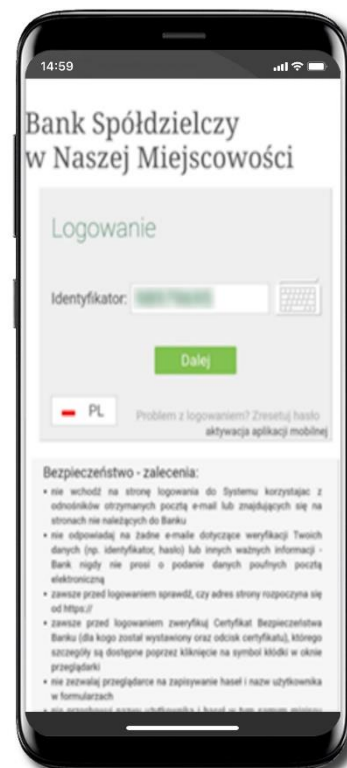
14:59

Bank Spółdzielczy w Naszej Miejscowości

Logowanie

Identyfikator: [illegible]

Dalej

PL

Problem z logowaniem? Zresetuj hasło

aktywacja aplikacji mobilnej

Bezpieczeństwo - zalecenia:

• nie wchodź na stronę logowania do Systemu korzystając z odnośników otrzymanych pocztą e-mail lub znajdujących się na stronach nie należących do Banku

• nie odpowiadaj na żadne e-maile dotyczące weryfikacji Twoich danych (np. identyfikator, hasło) lub innych ważnych informacji - Bank nigdy nie prosi o podanie danych poufnych pocztą elektroniczną

• zawsze przed logowaniem sprawdź, czy adres strony rozpoczyna się od https://

• zawsze przed logowaniem zweryfikuj Certyfikat Bezpieczeństwa Banku (dla kogo został wystawiony oraz odcisk certyfikatu), którego szczegóły są dostępne poprzez kliknięcie na symbol kłódki w oknie przeglądarki

• nie zezwalaj przeglądarce na zapisywanie haseł i nazw użytkownika w formularzach

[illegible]